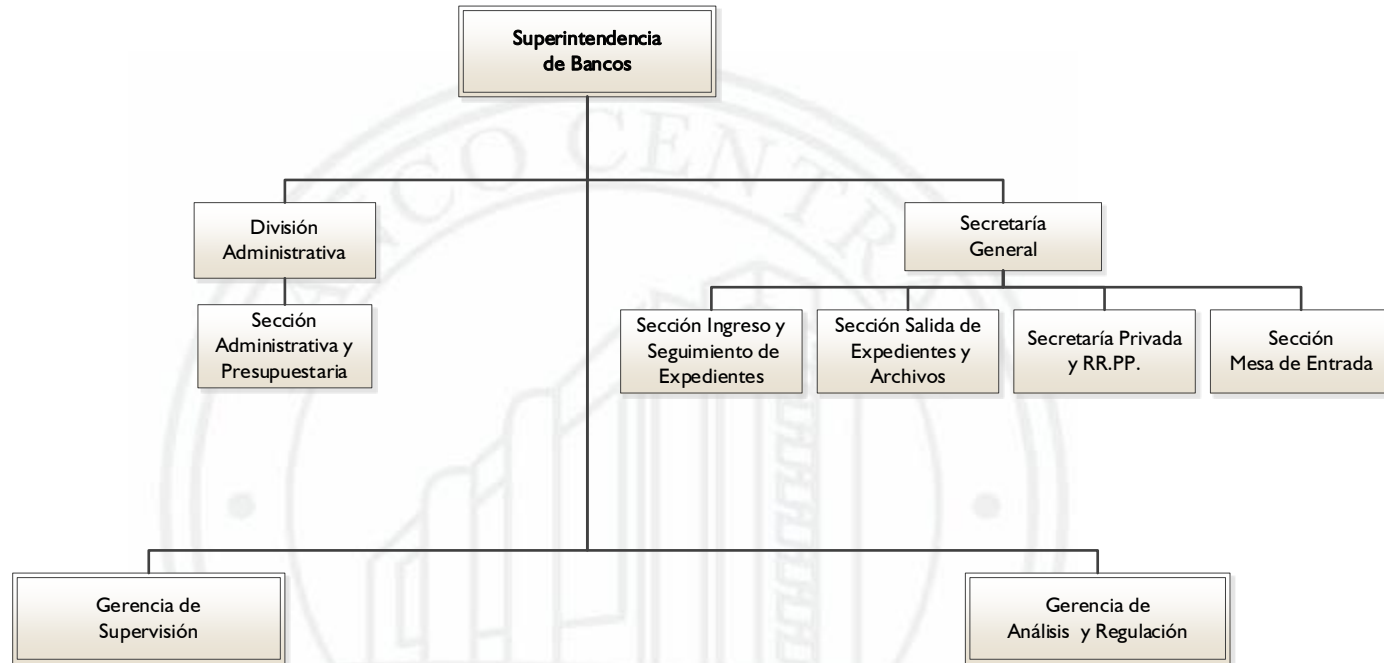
Superintendencia de Bancos

División Administrativa

Sección Administrativa y Presupuestaria

Secretaría General

Sección Ingreso y Seguimiento de Expedientes

Sección Salida de Expedientes y Archivos

Secretaría Privada y RR.PP.

Sección Mesa de Entrada

Gerencia de Supervisión

Gerencia de Análisis y Regulación